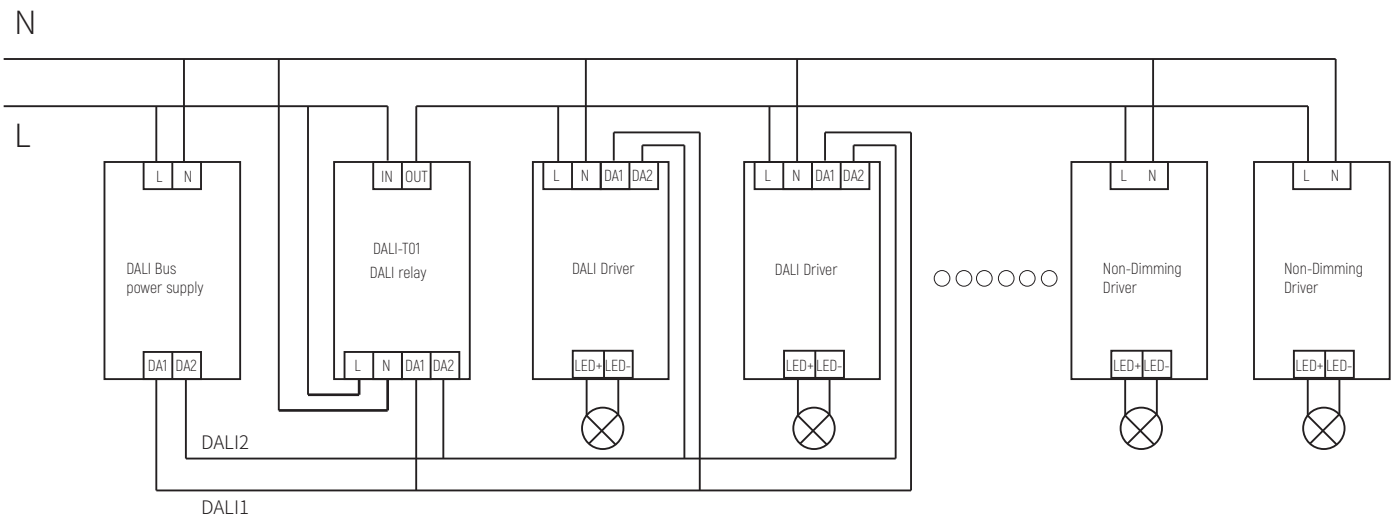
N

L

L N

DALI Bus power supply

DA1 DA2

IN OUT

DALI-T01 DALI relay

L N DA1 DA2

L N DA1 DA2

DALI Driver

LED+ LED-

L N DA1 DA2

DALI Driver

LED+ LED-

○○○○○○

L N

Non-Dimming Driver

LED+ LED-

L N

Non-Dimming Driver

LED+ LED-

DALI2

DALI1